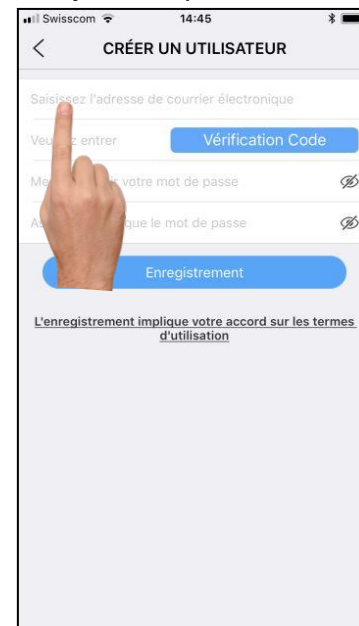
Swisscom 14:45

<

CRÉER UN UTILISATEUR

Saisissez l'adresse de courrier électronique

Veu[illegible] entrer

Vérification Code

Me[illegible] votre mot de passe

A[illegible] que le mot de passe

Enregistrement

L'enregistrement implique votre accord sur les termes d'utilisation